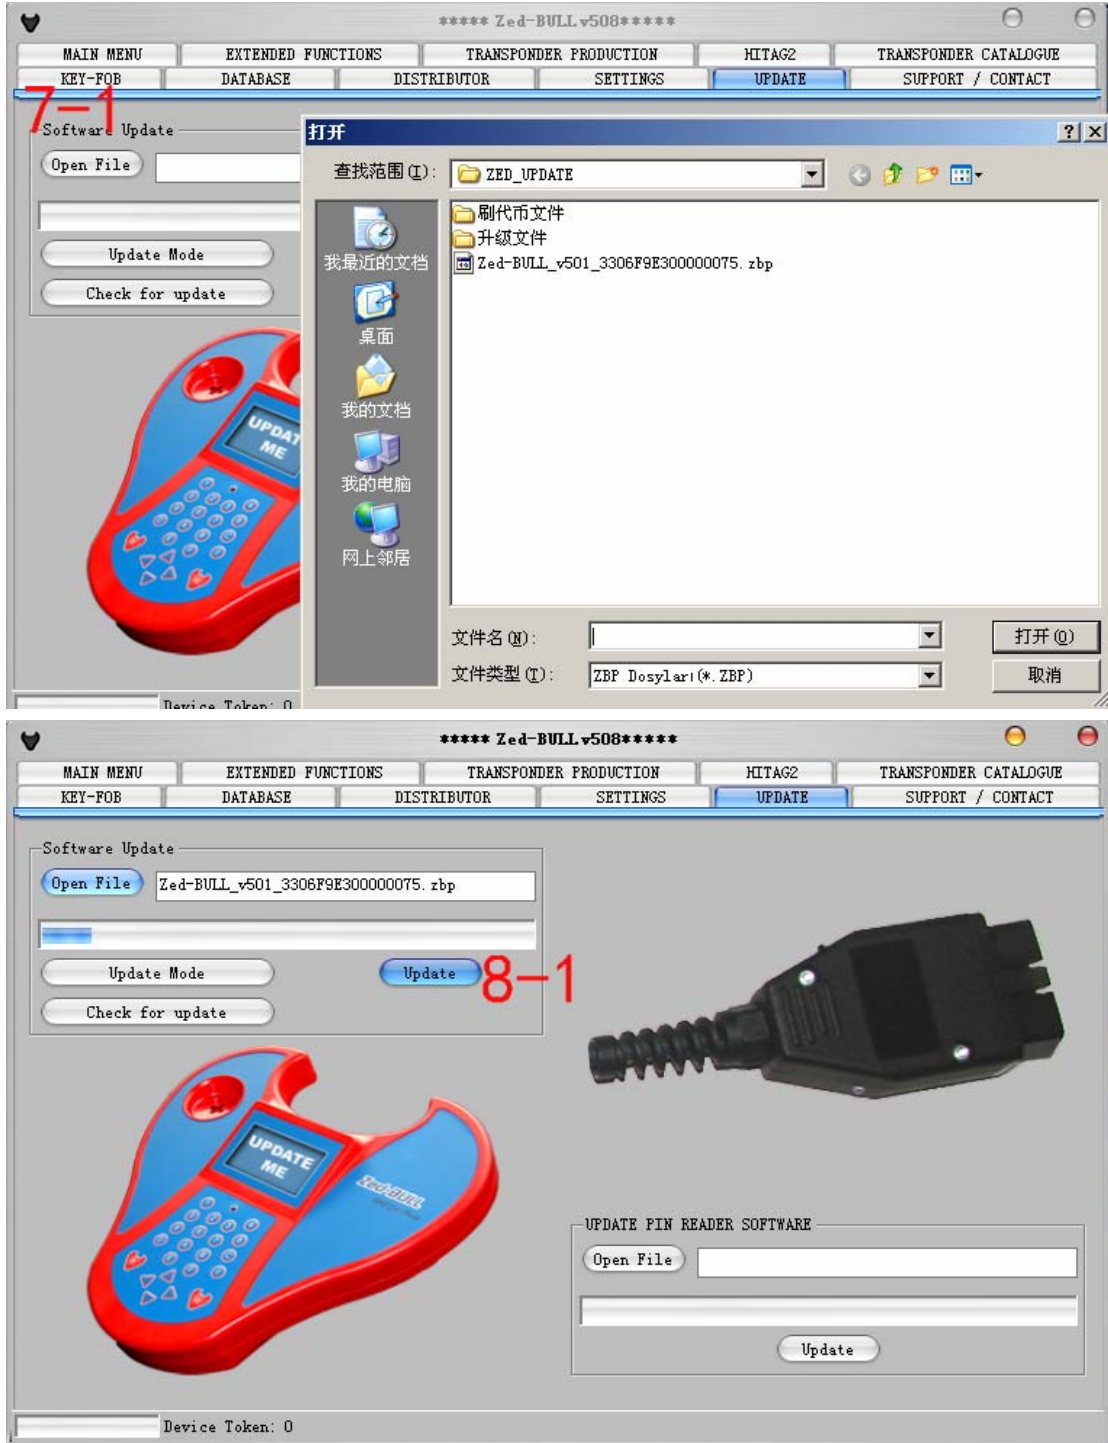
***** Zed-BULL v508*****

MAIN MENU | EXTENDED FUNCTIONS | TRANSPONDER PRODUCTION | HITAG2 | TRANSPONDER CATALOGUE
KEY-FOB | DATABASE | DISTRIBUTOR | SETTINGS | UPDATE | SUPPORT / CONTACT

7-1

Software Update

Open File

Update Mode

Check for update

UPDATE ME

Device Token: 0

打开

查找范围(I): ZED_UPDATE

我最近的文档
桌面
我的文档
我的电脑
网上邻居

刷代币文件
升级文件
Zed-BULL_v501_3306F9E300000075.zbp

文件名(N):
文件类型(T): ZBP Dosyları(*.ZBP)

打开(O)
取消

***** Zed-BULL v508*****

MAIN MENU | EXTENDED FUNCTIONS | TRANSPONDER PRODUCTION | HITAG2 | TRANSPONDER CATALOGUE
KEY-FOB | DATABASE | DISTRIBUTOR | SETTINGS | UPDATE | SUPPORT / CONTACT

Software Update

Open File Zed-BULL_v501_3306F9E300000075.zbp

Update Mode

Update 8-1

Check for update

UPDATE ME

Zed-BULL

UPDATE PIN READER SOFTWARE

Open File

Update

Device Token: 0